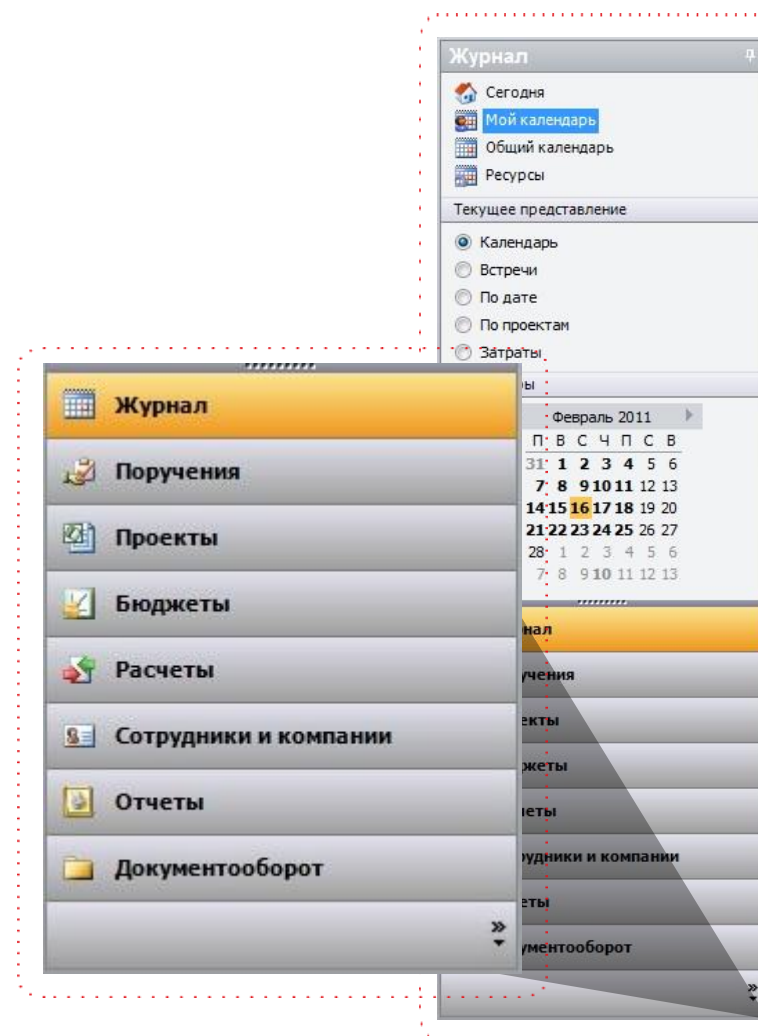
Журнал

Сегодня

Мой календарь

Общий календарь

Ресурсы

Текущее представление

Календарь

Встречи

По дате

По проектам

Затраты

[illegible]ры

Февраль 2011

| П | В | С | Ч | П | С | В |
|---|---|---|---|---|---|---|
| 31 | 1 | 2 | 3 | 4 | 5 | 6 |
| 7 | 8 | 9 | 10 | 11 | 12 | 13 |
| 14 | 15 | 16 | 17 | 18 | 19 | 20 |
| 21 | 22 | 23 | 24 | 25 | 26 | 27 |
| 28 | 1 | 2 | 3 | 4 | 5 | 6 |
| 7 | 8 | 9 | 10 | 11 | 12 | 13 |

Журнал

Поручения

Проекты

Бюджеты

Расчеты

Сотрудники и компании

Отчеты

Документооборот

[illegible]нал

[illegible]учения

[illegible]екты

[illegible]жеты

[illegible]четы

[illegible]рудники и компании

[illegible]еты

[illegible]ументооборот